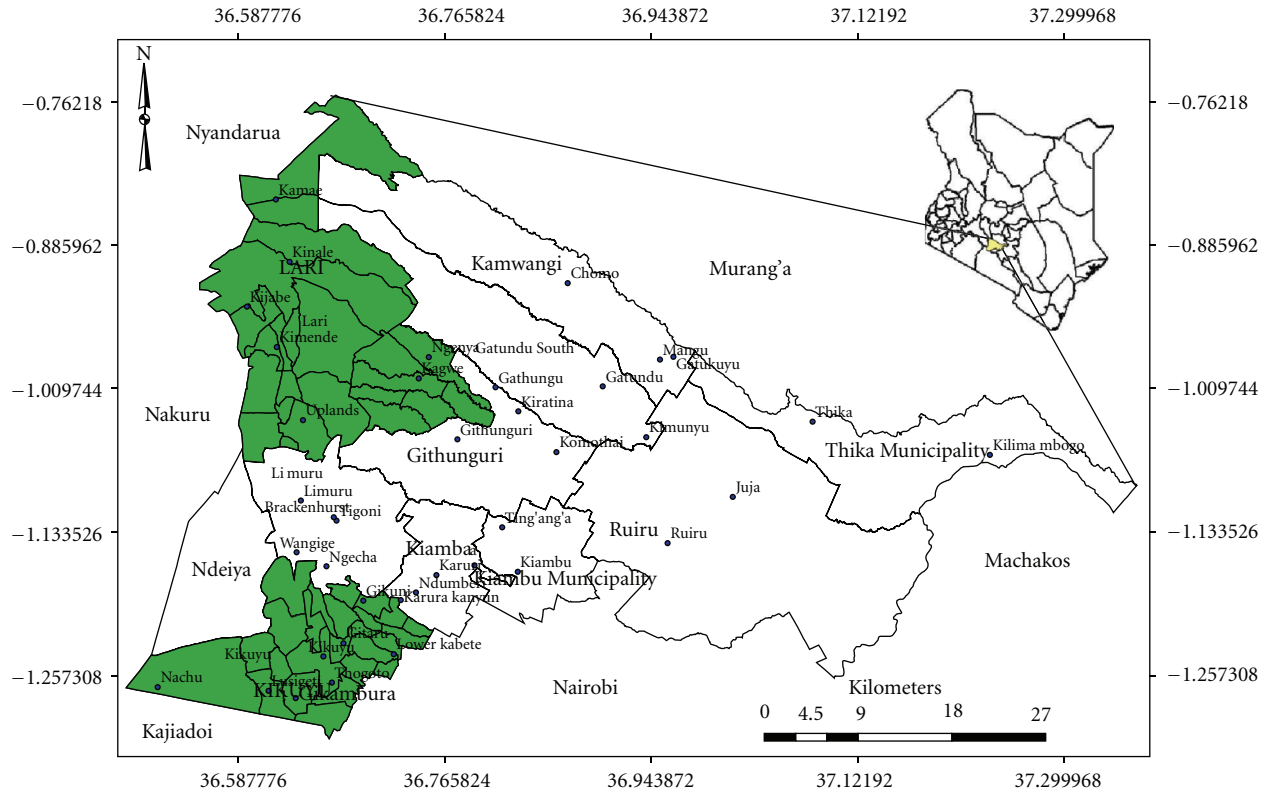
36.587776 36.765824 36.943872 37.12192 37.299968

N

−0.76218 −0.76218

Nyandarua

Kamae

−0.885962 −0.885962

Kinale

LARI

Kamwangi

Chomo

Murang'a

Kijabe

Lari

Kimende

Ngenya

Gatundu South

Mangu

Gatukuyu

Kagwe

Gathungu

Gatundu

−1.009744 −1.009744

Nakuru

Uplands

Kiratina

Thika

Githunguri

Kamunyu

Komothai

Githunguri

Thika Municipality

Kilima mbogo

Li muru

Limuru

Juja

Brackenhurst

Tigoni

Ting'ang'a

Ruiru

−1.133526 −1.133526

Ruiru

Wangige

Ngecha

Kiambaa

Kiambu

Machakos

Ndeiya

Karuri

Ndumberi

Kiambu Municipality

Gikuni

Karura kanyon

Kikuyu

Kikuyu

Lower kabete

Kikuyu

Nachu

−1.257308 −1.257308

Kiserian

Ruaraka

KIKUYU

Kikambura

Nairobi

Kilometers

0 4.5 9 18 27

Kajiadoi

36.587776 36.765824 36.943872 37.12192 37.299968